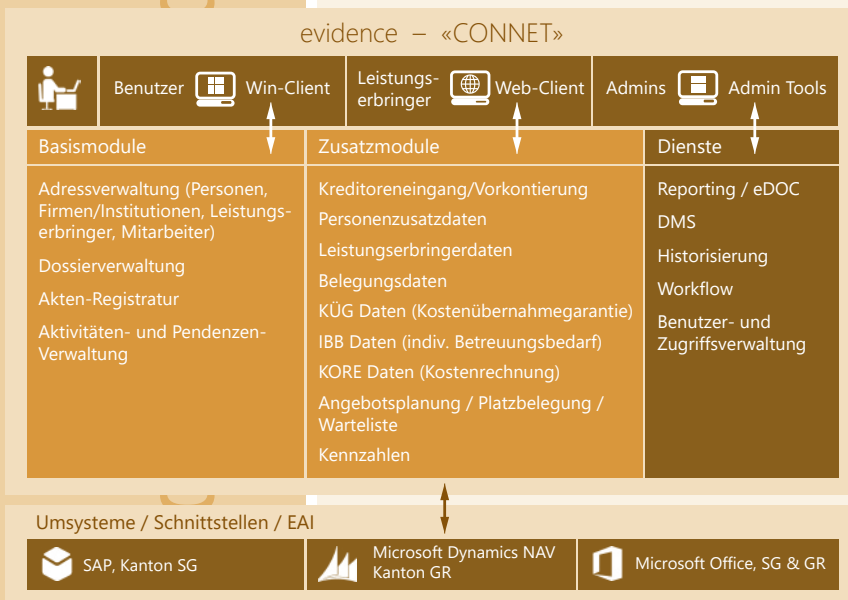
evidence – «CONNET»

Benutzer Win-Client

Leistungserbringer Web-Client

Admins Admin Tools

Basismodule

Adressverwaltung (Personen, Firmen/Institutionen, Leistungserbringer, Mitarbeiter)

Dossierverwaltung

Akten-Registratur

Aktivitäten- und Pendenzen-Verwaltung

Zusatzmodule

Kreditoreneingang/Vorkontierung

Personenzusatzdaten

Leistungserbringerdaten

Belegungsdaten

KÜG Daten (Kostenübernahmegarantie)

IBB Daten (indiv. Betreuungsbedarf)

KORE Daten (Kostenrechnung)

Angebotsplanung / Platzbelegung / Warteliste

Kennzahlen

Dienste

Reporting / eDOC

DMS

Historisierung

Workflow

Benutzer- und Zugriffsverwaltung

Umsysteme / Schnittstellen / EAI

SAP, Kanton SG

Microsoft Dynamics NAV Kanton GR

Microsoft Office, SG & GR